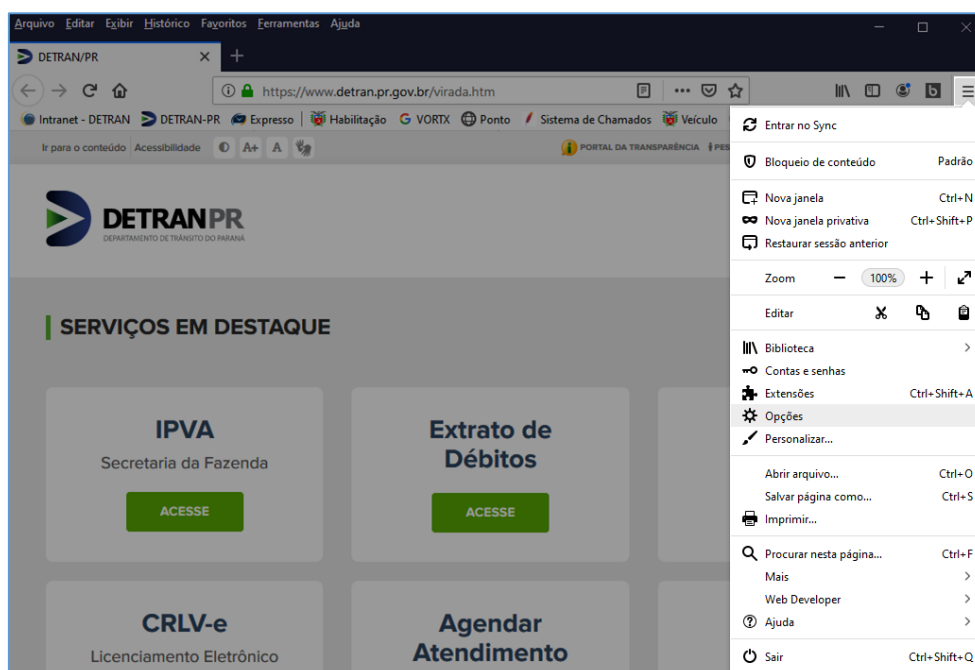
Arquivo Editar Exibir Histórico Favoritos Ferramentas Ajuda

DETRAN/PR

https://www.detran.pr.gov.br/virada.htm

Intranet - DETRAN DETRAN-PR Expresso Habilitação VORTX Ponto Sistema de Chamados Veículo

Ir para o conteúdo Acessibilidade A+ A

PORTAL DA TRANSPARÊNCIA

DETRAN PR
DEPARTAMENTO DE TRÂNSITO DO PARANÁ

SERVIÇOS EM DESTAQUE

IPVA
Secretaria da Fazenda
ACESSE

Extrato de Débitos
ACESSE

CRLV-e
Licenciamento Eletrônico

Agendar Atendimento

Entrar no Sync
Bloqueio de conteúdo Padrão
Nova janela Ctrl+N
Nova janela privativa Ctrl+Shift+P
Restaurar sessão anterior
Zoom — 100% +
Editar
Biblioteca
Contas e senhas
Extensões Ctrl+Shift+A
Opções
Personalizar...
Abrir arquivo... Ctrl+O
Salvar página como... Ctrl+S
Imprimir...
Procurar nesta página... Ctrl+F
Mais
Web Developer
Ajuda
Sair Ctrl+Shift+Q